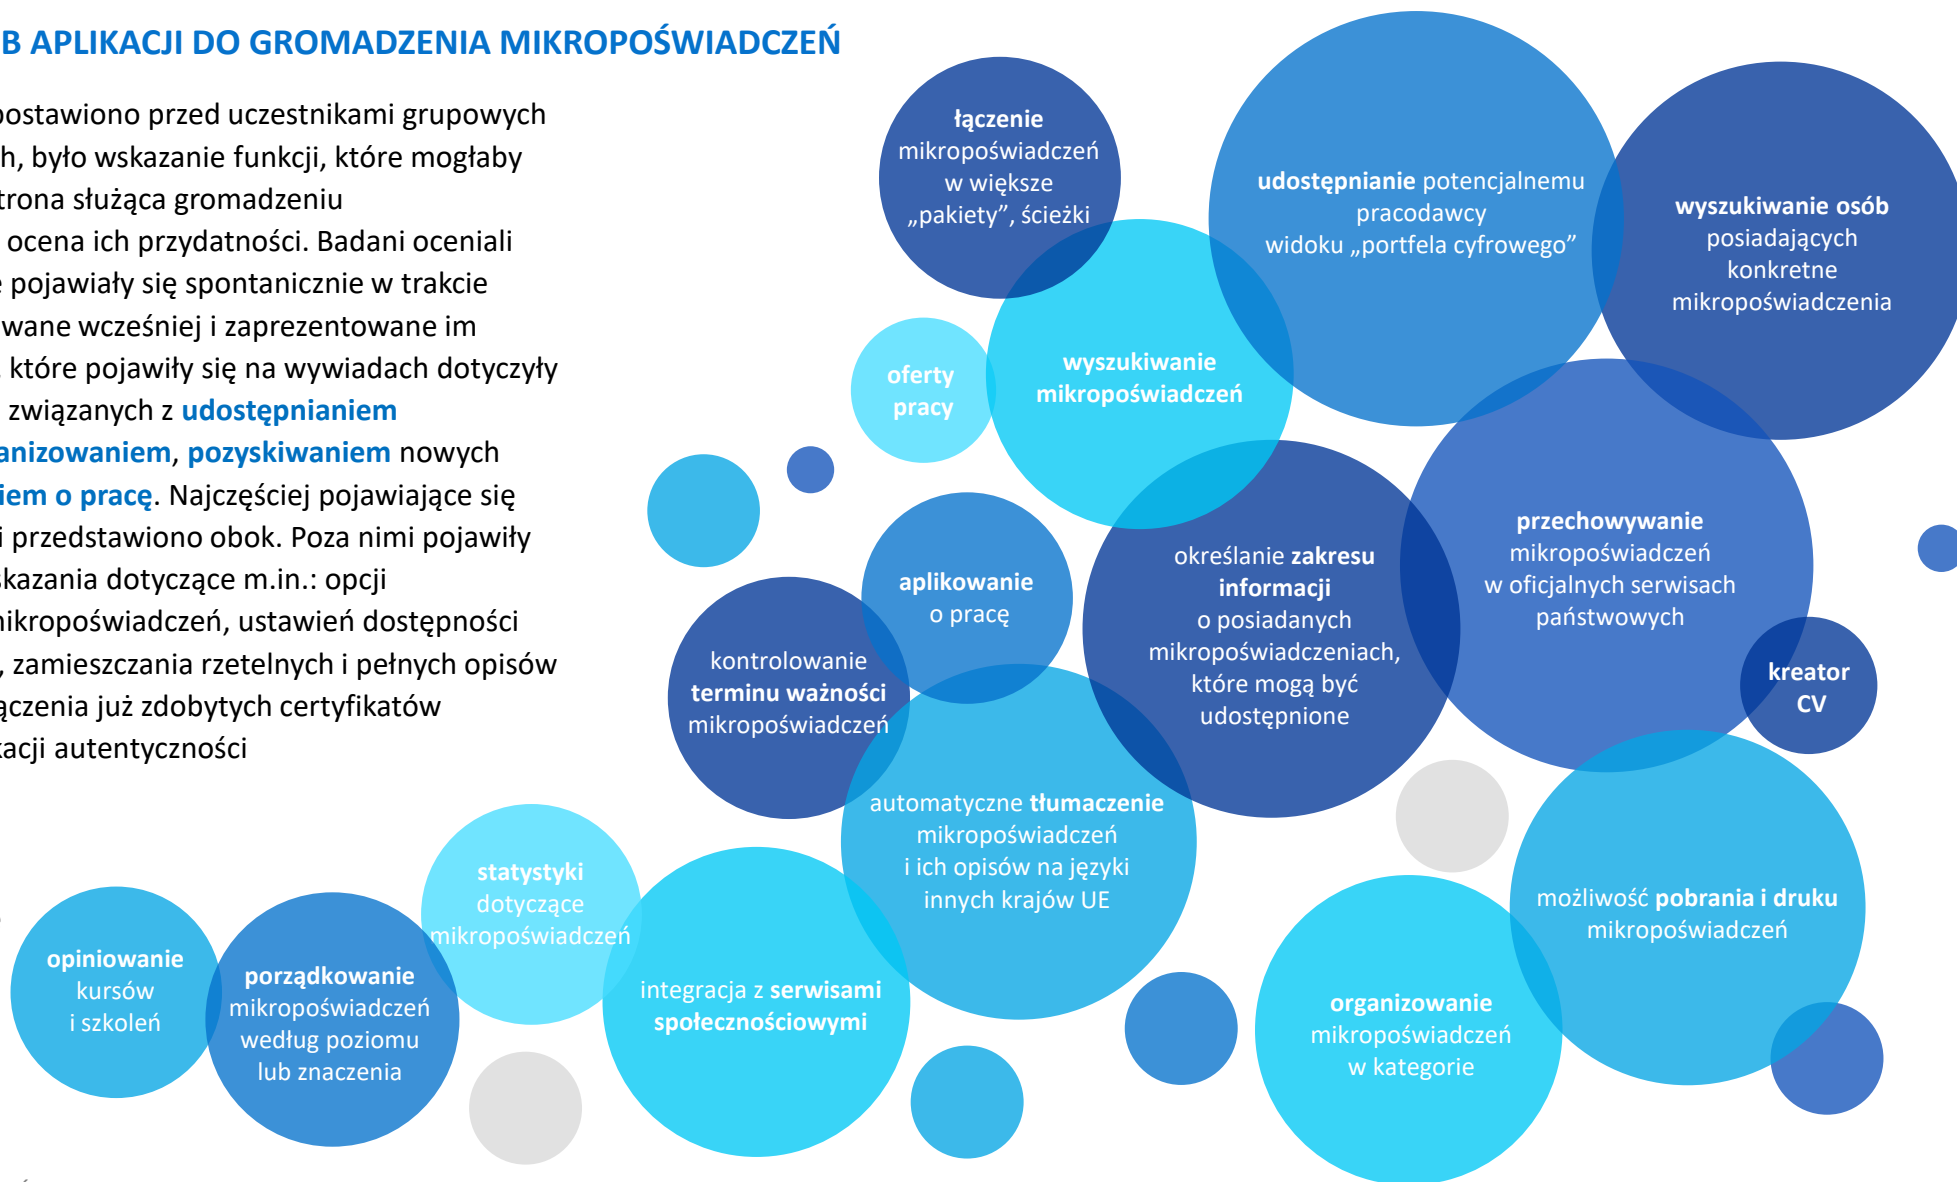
B APLIKACJI DO GROMADZENIA MIKROPOŚWIADCZEŃ

postawiono przed uczestnikami grupowych h, było wskazanie funkcji, które mogłaby trona służąca gromadzeniu ocena ich przydatności. Badani oceniali pojawiały się spontanicznie w trakcie wane wcześniej i zaprezentowane im które pojawiły się na wywiadach dotyczyły związanych z udostępnianiem anizowaniem, pozyskiwaniem nowych iem o pracę. Najczęściej pojawiające się i przedstawiono obok. Poza nimi pojawiły skazania dotyczące m.in.: opcji mikropoświadczeń, ustawień dostępności , zamieszczania rzetelnych i pełnych opisów ączenia już zdobytych certyfikatów tacji autentyczności

łączenie mikropoświadczeń w większe „pakiety", ścieżki

udostępnianie potencjalnemu pracodawcy widoku „portfela cyfrowego"

wyszukiwanie osób posiadających konkretne mikropoświadczenia

oferty pracy

wyszukiwanie mikropoświadczeń

przechowywanie mikropoświadczeń w oficjalnych serwisach państwowych

aplikowanie o pracę

określanie zakresu informacji o posiadanych mikropoświadczeniach, które mogą być udostępnione

kontrolowanie terminu ważności mikropoświadczeń

kreator CV

automatyczne tłumaczenie mikropoświadczeń i ich opisów na języki innych krajów UE

statystyki dotyczące mikropoświadczeń

możliwość pobrania i druku mikropoświadczeń

opiniowanie kursów i szkoleń

porządkowanie mikropoświadczeń według poziomu lub znaczenia

integracja z serwisami społecznościowymi

organizowanie mikropoświadczeń w kategorie